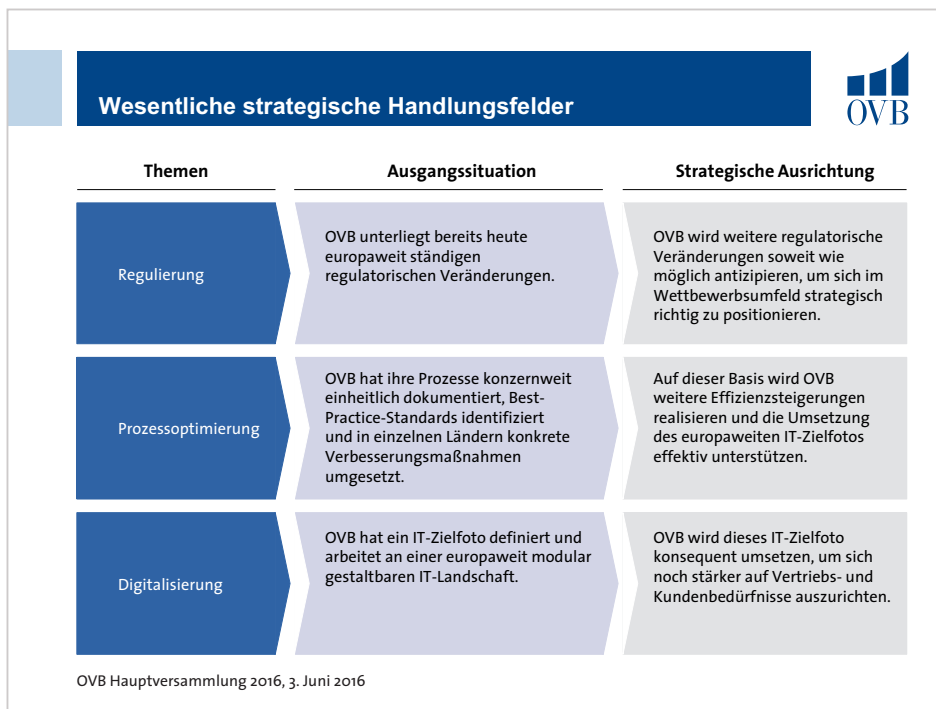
Wesentliche strategische Handlungsfelder

OVB

| Themen | Ausgangssituation | Strategische Ausrichtung |
|---|---|---|
| Regulierung | OVB unterliegt bereits heute europaweit ständigen regulatorischen Veränderungen. | OVB wird weitere regulatorische Veränderungen soweit wie möglich antizipieren, um sich im Wettbewerbsumfeld strategisch richtig zu positionieren. |
| Prozessoptimierung | OVB hat ihre Prozesse konzernweit einheitlich dokumentiert, Best-Practice-Standards identifiziert und in einzelnen Ländern konkrete Verbesserungsmaßnahmen umgesetzt. | Auf dieser Basis wird OVB weitere Effizienzsteigerungen realisieren und die Umsetzung des europaweiten IT-Zielfotos effektiv unterstützen. |
| Digitalisierung | OVB hat ein IT-Zielfoto definiert und arbeitet an einer europaweit modular gestaltbaren IT-Landschaft. | OVB wird dieses IT-Zielfoto konsequent umsetzen, um sich noch stärker auf Vertriebs- und Kundenbedürfnisse auszurichten. |

OVB Hauptversammlung 2016, 3. Juni 2016